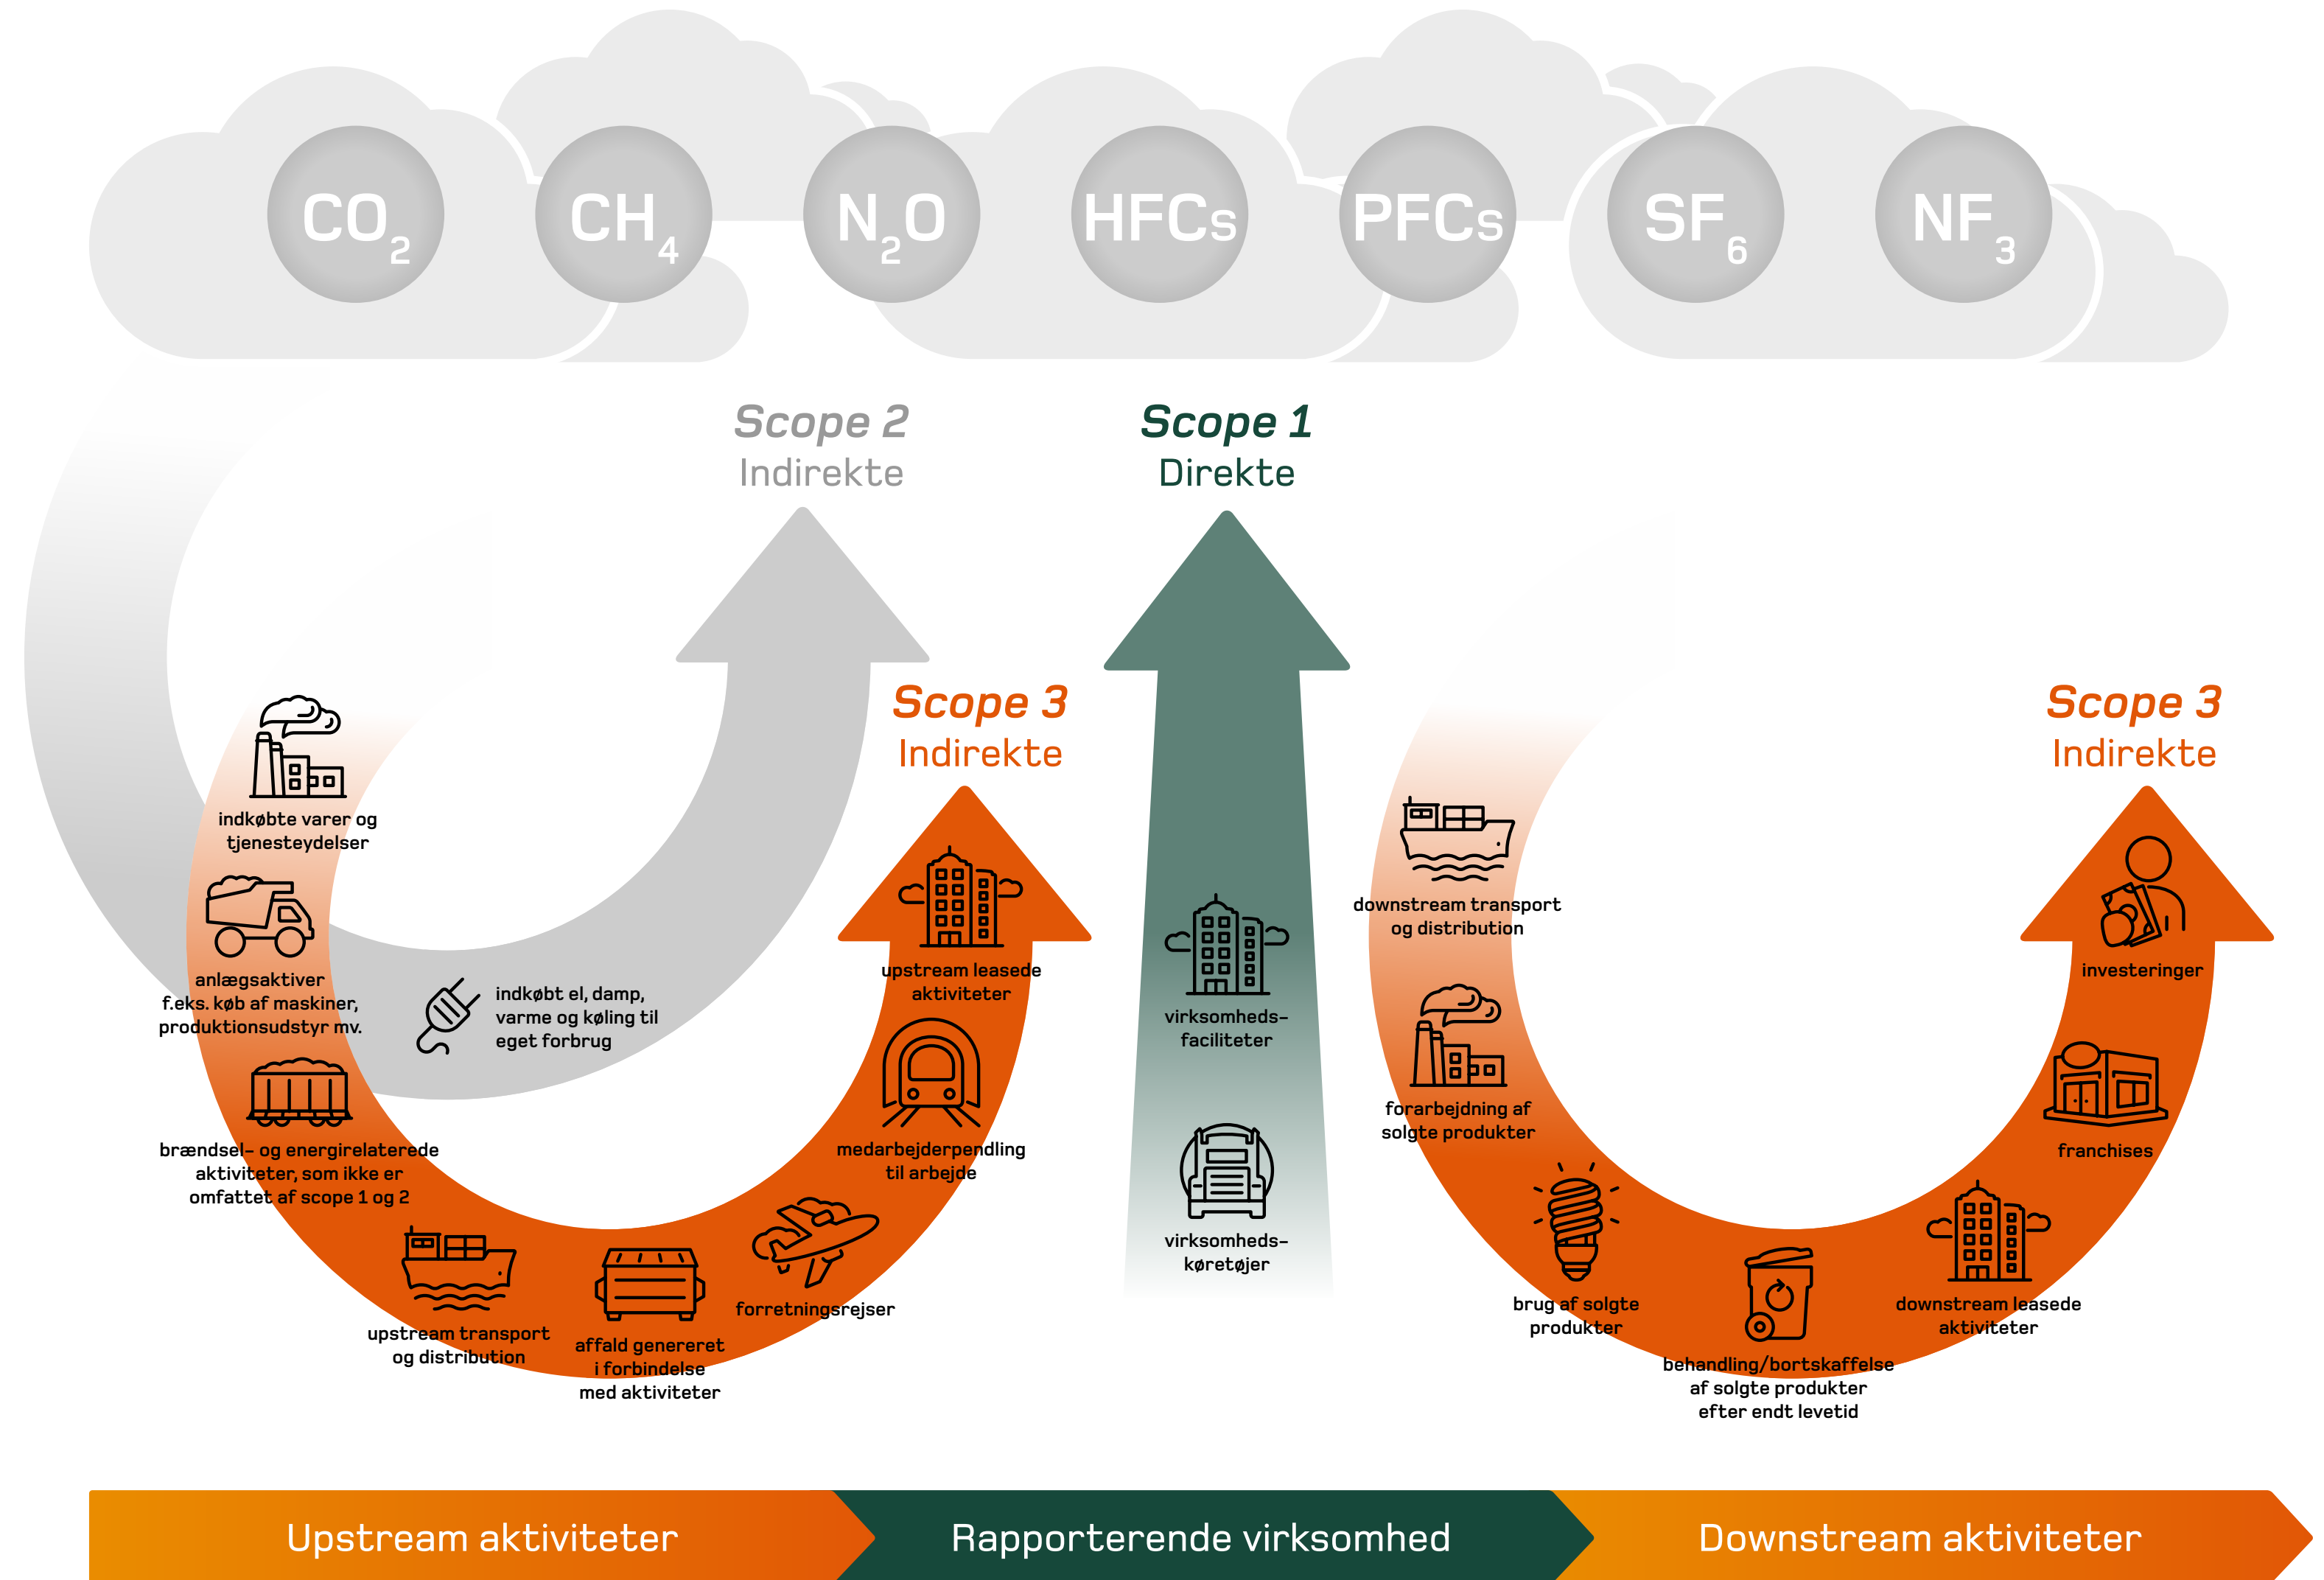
$CO_2$ $CH_4$ $N_2O$ HFCs PFCs $SF_6$ $NF_3$

Scope 2
Indirekte

Scope 1
Direkte

Scope 3
Indirekte

indkøbte varer og tjenesteydelser

anlægsaktiver f.eks. køb af maskiner, produktionsudstyr mv.

indkøbt el, damp, varme og køling til eget forbrug

brændsel- og energirelaterede aktiviteter, som ikke er omfattet af scope 1 og 2

upstream transport og distribution

affald genereret i forbindelse med aktiviteter

forretningsrejser

medarbejderpendling til arbejde

upstream leasede aktiviteter

virksomheds-faciliteter

virksomheds-køretøjer

Scope 3
Indirekte

downstream transport og distribution

forarbejdning af solgte produkter

brug af solgte produkter

behandling/bortskaffelse af solgte produkter efter endt levetid

downstream leasede aktiviteter

franchises

investeringer

Upstream aktiviteter

Rapporterende virksomhed

Downstream aktiviteter